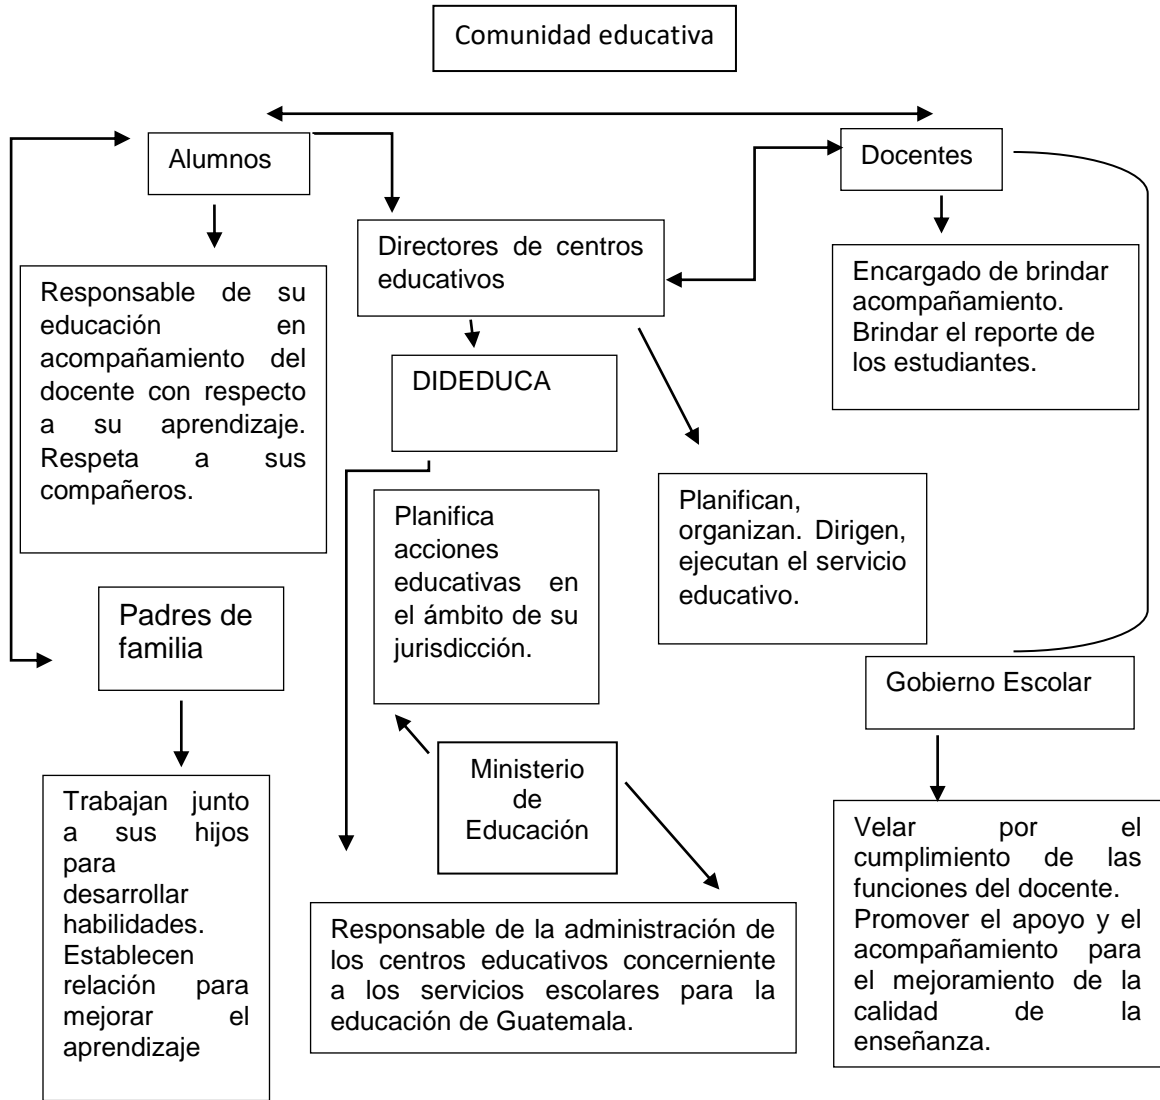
Comunidad educativa

Alumnos

Responsable de su educación en acompañamiento del docente con respecto a su aprendizaje. Respeta a sus compañeros.

Directores de centros educativos

DIDEDUCA

Planifica acciones educativas en el ámbito de su jurisdicción.

Planifican, organizan. Dirigen, ejecutan el servicio educativo.

Docentes

Encargado de brindar acompañamiento. Brindar el reporte de los estudiantes.

Padres de familia

Trabajan junto a sus hijos para desarrollar habilidades. Establecen relación para mejorar el aprendizaje

Ministerio de Educación

Responsable de la administración de los centros educativos concerniente a los servicios escolares para la educación de Guatemala.

Gobierno Escolar

Velar por el cumplimiento de las funciones del docente. Promover el apoyo y el acompañamiento para el mejoramiento de la calidad de la enseñanza.